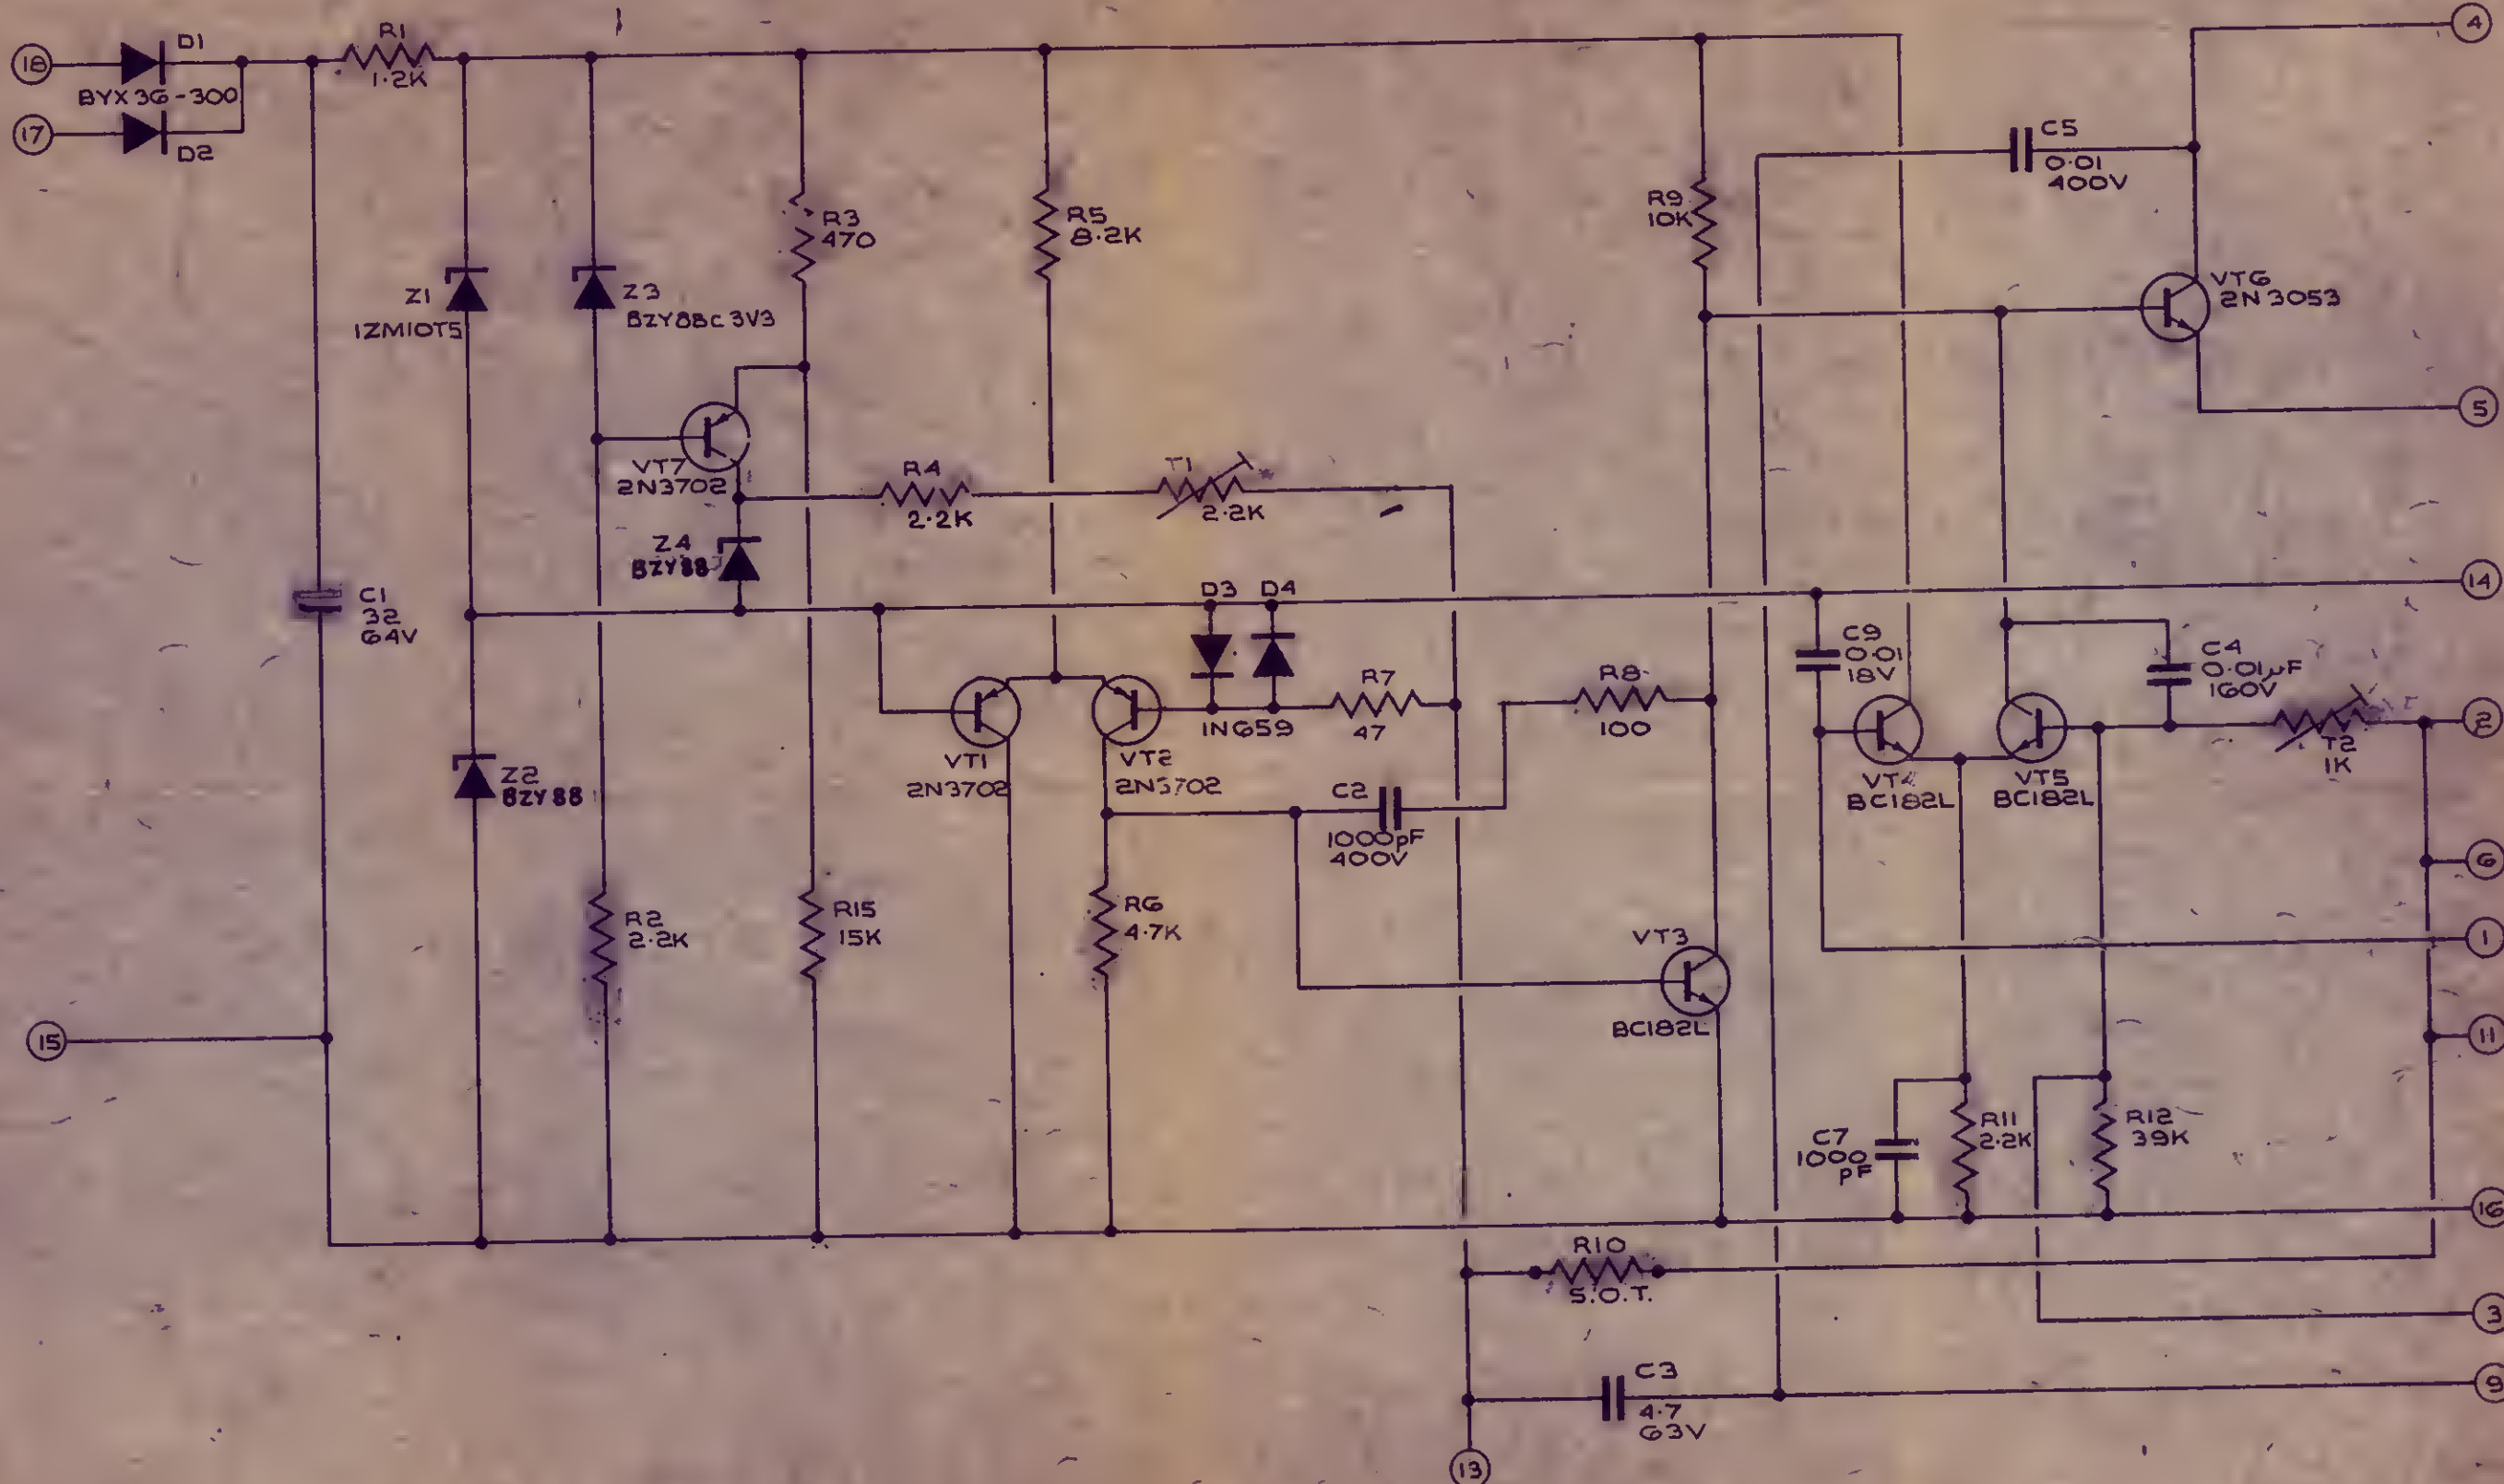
18
17
D1
BYX36-300
D2
R1
1·2K
4
C5
0·01
400V
R9
10K
R3
470
R5
8·2K
Z1
1ZM10T5
Z3
BZY88C 3V3
VT6
2N3053
5
VT7
2N3702
R4
2·2K
T1
2·2K
Z4
BZY88
C1
32
64V
D3
D4
14
C9
0·01
18V
C4
0·01μF
160V
R7
47
R8
100
1N659
VT1
2N3702
VT2
2N3702
VT4
BC182L
VT5
BC182L
T2
1K
2
Z2
BZY88
C2
1000pF
400V
6
R2
2·2K
R15
15K
R6
4·7K
VT3
BC182L
1
15
11
C7
1000
pF
R11
2·2K
R12
39K
16
R10
S.O.T.
3
C3
4·7
63V
9
13